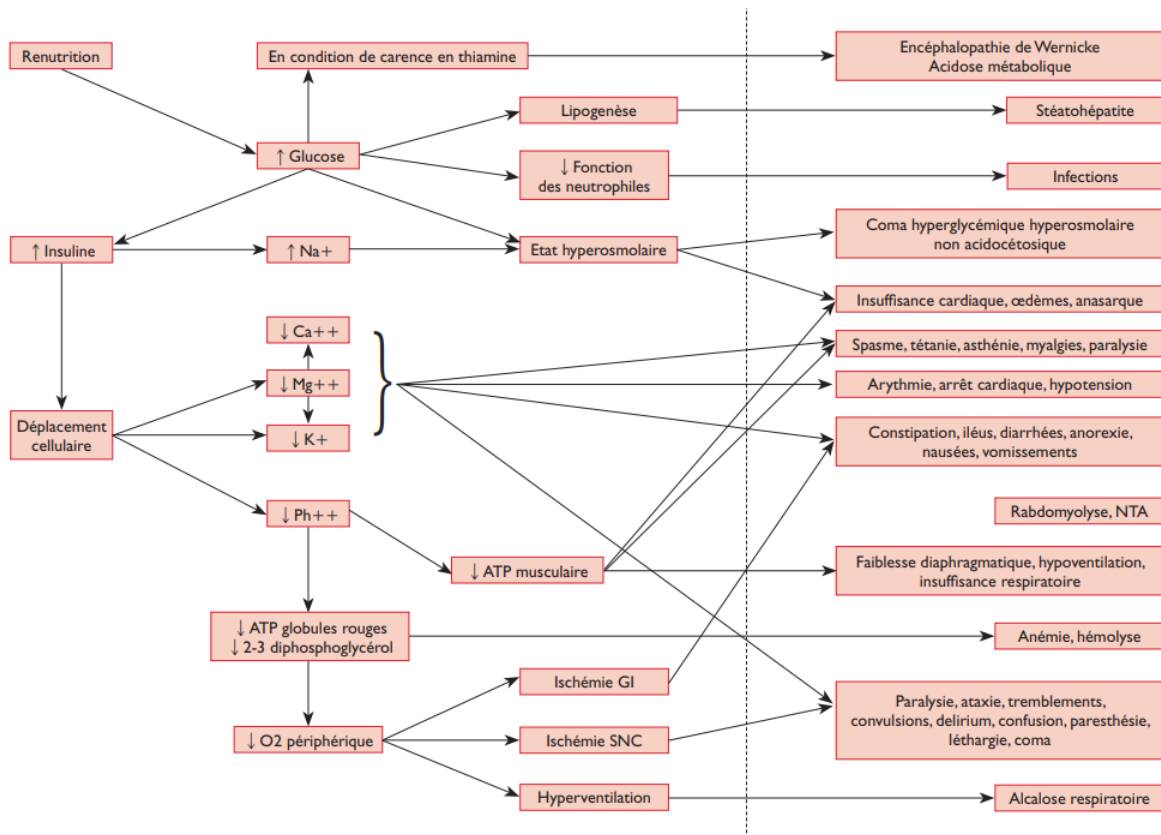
Renutrition

En condition de carence en thiamine

Encéphalopathie de Wernicke
Acidose métabolique

Lipogenèse

Stéatohépatite

↑ Glucose

↓ Fonction des neutrophiles

Infections

↑ Insuline

↑ Na+

Etat hyperosmolaire

Coma hyperglycémique hyperosmolaire non acidocétosique

Insuffisance cardiaque, œdèmes, anasarque

↓ Ca++

Spasme, tétanie, asthénie, myalgies, paralysie

↓ Mg++

Arythmie, arrêt cardiaque, hypotension

Déplacement cellulaire

↓ K+

Constipation, iléus, diarrhées, anorexie, nausées, vomissements

Rabdomyolyse, NTA

↓ Ph++

↓ ATP musculaire

Faiblesse diaphragmatique, hypoventilation, insuffisance respiratoire

↓ ATP globules rouges
↓ 2-3 diphosphoglycérol

Anémie, hémolyse

Ischémie GI

Paralysie, ataxie, tremblements, convulsions, delirium, confusion, paresthésie, léthargie, coma

↓ O2 périphérique

Ischémie SNC

Hyperventilation

Alcalose respiratoire